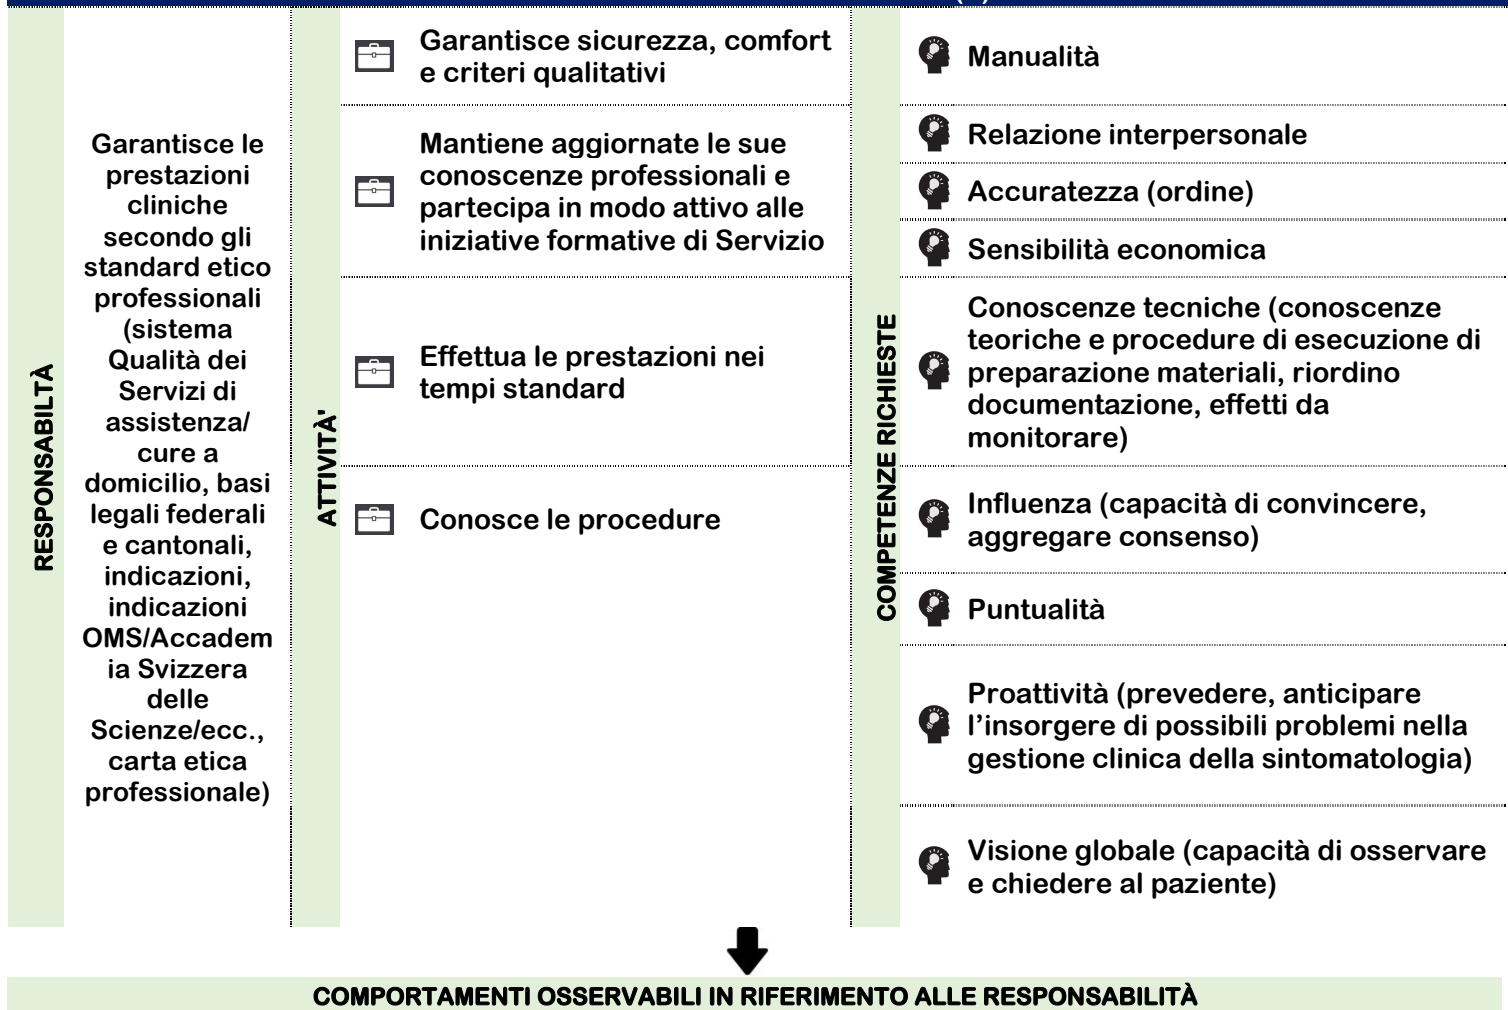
RESPONSABILTÀ

Garantisce le prestazioni cliniche secondo gli standard etico professionali (sistema Qualità dei Servizi di assistenza/ cure a domicilio, basi legali federali e cantonali, indicazioni, indicazioni OMS/Accademia Svizzera delle Scienze/ecc., carta etica professionale)

ATTIVITÀ'

Garantisce sicurezza, comfort e criteri qualitativi

Mantiene aggiornate le sue conoscenze professionali e partecipa in modo attivo alle iniziative formative di Servizio

Effettua le prestazioni nei tempi standard

Conosce le procedure

COMPETENZE RICHIESTE

Manualità

Relazione interpersonale

Accuratezza (ordine)

Sensibilità economica

Conoscenze tecniche (conoscenze teoriche e procedure di esecuzione di preparazione materiali, riordino documentazione, effetti da monitorare)

Influenza (capacità di convincere, aggregare consenso)

Puntualità

Proattività (prevedere, anticipare l'insorgere di possibili problemi nella gestione clinica della sintomatologia)

Visione globale (capacità di osservare e chiedere al paziente)

COMPORTAMENTI OSSERVABILI IN RIFERIMENTO ALLE RESPONSABILITÀ